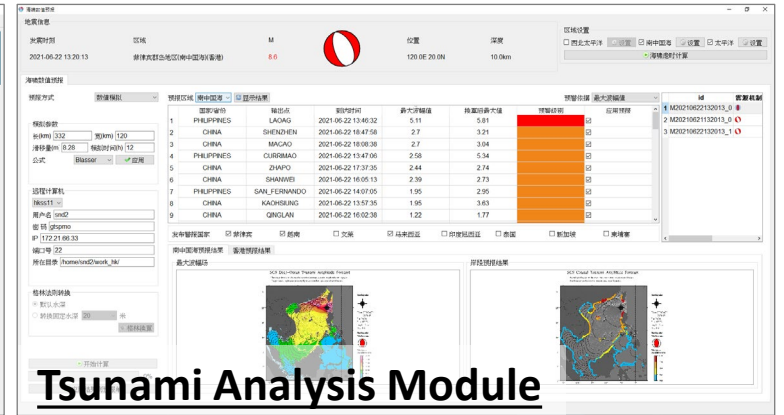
海啸数值预报

地震信息

发震时刻 2021-06-22 13:20:13
区域 菲律宾群岛地区(南中国海)(香港)
M 8.6
位置 120.0E 20.0N
深度 10.0km

区域设置
☐ 西北太平洋 设置 ☑ 南中国海 设置 ☑ 设置 ☑ 太平洋 设置
海啸到时计算

海啸数值预报

预报方式 数值模拟

模拟参数
长(km) 332 宽(km) 120
滑移量(m) 8.28 预报时长(h) 12
公式 Blasser 应用

远程计算机
hkss11
用户名 snd2
密 码 gfspmo
IP 172.21.66.33
端口号 22
所在目录 /home/snd2/work_hk/

格林函数转换
默认水深
转换固定水深 20 米
格林函数

开始计算

预报区域 南中国海 ☑ 显示结果
预警依据 最大波幅值

| | 国家/省份 | 输出点 | 到达时间 | 最大波幅值 | 持续时最大值 | 预警级别 | 应用预报 |
|---|---|---|---|---|---|---|---|
| 1 | PHILIPPINES | LAOAG | 2021-06-22 13:46:32 | 5.11 | 5.81 | | ☑ |
| 2 | CHINA | SHENZHEN | 2021-06-22 18:47:58 | 2.7 | 3.21 | | ☑ |
| 3 | CHINA | MACAO | 2021-06-22 18:08:38 | 2.7 | 3.04 | | ☑ |
| 4 | PHILIPPINES | CURRIMAO | 2021-06-22 13:47:06 | 2.58 | 5.34 | | ☑ |
| 5 | CHINA | ZHAPO | 2021-06-22 17:37:35 | 2.44 | 2.74 | | ☑ |
| 6 | CHINA | SHANWEI | 2021-06-22 16:05:13 | 2.39 | 2.73 | | ☑ |
| 7 | PHILIPPINES | SAN_FERNANDO | 2021-06-22 14:07:05 | 1.95 | 2.95 | | ☑ |
| 8 | CHINA | KAOHSIUNG | 2021-06-22 13:57:35 | 1.95 | 3.63 | | ☑ |
| 9 | CHINA | QINGLAN | 2021-06-22 16:02:38 | 1.22 | 1.77 | | ☑ |

| id | 震源机制 |
|---|---|
| 1 M20210622132013_0 | |
| 2 M20210621132013_0 | |
| 3 M20210622132013_0 | |

发布警报国家 ☑ 菲律宾 ☑ 越南 ☐ 文莱 ☑ 马来西亚 ☐ 印度尼西亚 ☐ 泰国 ☐ 新加坡 ☐ 柬埔寨

南中国海预报结果 香港预报结果

最大波幅场
岸段预报结果

SCS Deep-ocean Tsunami Amplitude Forecast
SCS Coastal Tsunami Amplitude Forecast

Tsunami Analysis Module